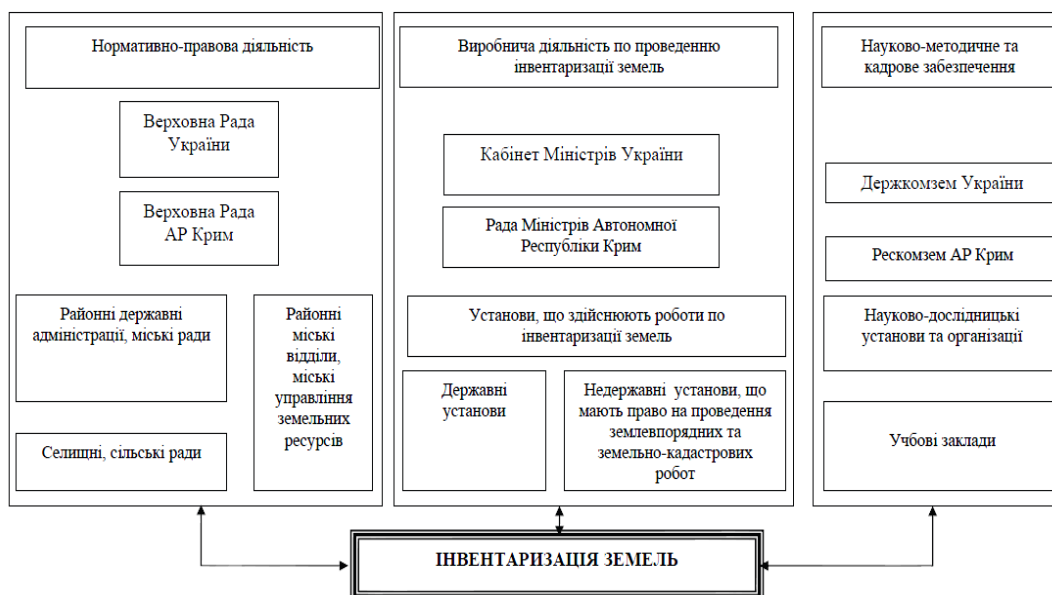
Нормативно-правова діяльність

Верховна Рада України

Верховна Рада АР Крим

Районні державні адміністрації, міські ради

Районні міські відділи, міські управління земельних ресурсів

Селищні, сільські ради

Виробнича діяльність по проведенню інвентаризації земель

Кабінет Міністрів України

Рада Міністрів Автономної Республіки Крим

Установи, що здійснюють роботи по інвентаризації земель

Державні установи

Недержавні установи, що мають право на проведення землевпорядних та земельно-кадастрових робот

Науково-методичне та кадрове забезпечення

Держкомзем України

Рескомзем АР Крим

Науково-дослідницькі установи та організації

Учбові заклади

ІНВЕНТАРИЗАЦІЯ ЗЕМЕЛЬ